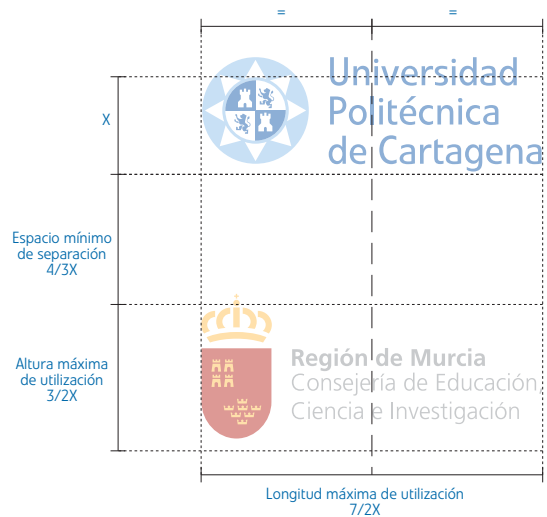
=
=

X

Universidad Politécnica de Cartagena

Espacio mínimo de separación 4/3X

Altura máxima de utilización 3/2X

Región de Murcia
Consejería de Educación
Ciencia e Investigación

Longitud máxima de utilización 7/2X